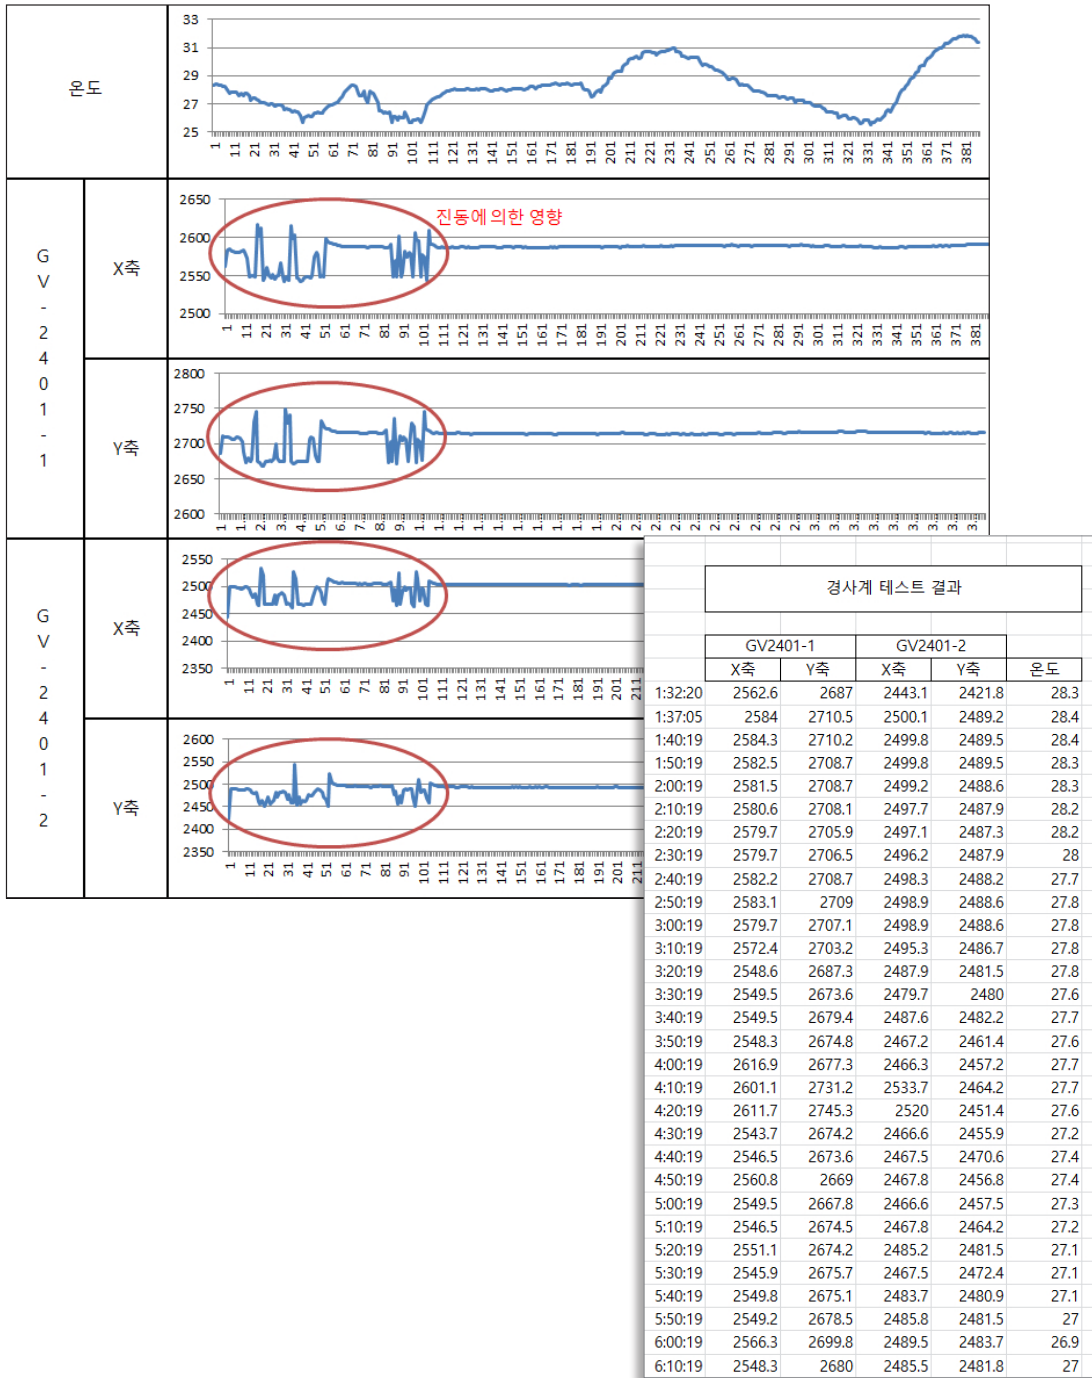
온도

33
31
29
27
25

1 11 21 31 41 51 61 71 81 91 101 111 121 131 141 151 161 171 181 191 201 211 221 231 241 251 261 271 281 291 301 311 321 331 341 351 361 371 381

GV-2401-1

X축

2650
2600
2550
2500

진동에 의한 영향

1 11 21 31 41 51 61 71 81 91 101 111 121 131 141 151 161 171 181 191 201 211 221 231 241 251 261 271 281 291 301 311 321 331 341 351 361 371 381

Y축

2800
2750
2700
2650
2600

GV-2401-2

X축

2550
2500
2450
2400
2350

1 11 21 31 41 51 61 71 81 91 101 111 121 131 141 151 161 171 181 191 201 211

Y축

2600
2550
2500
2450
2400
2350

1 11 21 31 41 51 61 71 81 91 101 111 121 131 141 151 161 171 181 191 201 211

경사계 테스트 결과

| | GV2401-1 | | GV2401-2 | | |
|---|---|---|---|---|---|
| | X축 | Y축 | X축 | Y축 | 온도 |
| 1:32:20 | 2562.6 | 2687 | 2443.1 | 2421.8 | 28.3 |
| 1:37:05 | 2584 | 2710.5 | 2500.1 | 2489.2 | 28.4 |
| 1:40:19 | 2584.3 | 2710.2 | 2499.8 | 2489.5 | 28.4 |
| 1:50:19 | 2582.5 | 2708.7 | 2499.8 | 2489.5 | 28.3 |
| 2:00:19 | 2581.5 | 2708.7 | 2499.2 | 2488.6 | 28.3 |
| 2:10:19 | 2580.6 | 2708.1 | 2497.7 | 2487.9 | 28.2 |
| 2:20:19 | 2579.7 | 2705.9 | 2497.1 | 2487.3 | 28.2 |
| 2:30:19 | 2579.7 | 2706.5 | 2496.2 | 2487.9 | 28 |
| 2:40:19 | 2582.2 | 2708.7 | 2498.3 | 2488.2 | 27.7 |
| 2:50:19 | 2583.1 | 2709 | 2498.9 | 2488.6 | 27.8 |
| 3:00:19 | 2579.7 | 2707.1 | 2498.9 | 2488.6 | 27.8 |
| 3:10:19 | 2572.4 | 2703.2 | 2495.3 | 2486.7 | 27.8 |
| 3:20:19 | 2548.6 | 2687.3 | 2487.9 | 2481.5 | 27.8 |
| 3:30:19 | 2549.5 | 2673.6 | 2479.7 | 2480 | 27.6 |
| 3:40:19 | 2549.5 | 2679.4 | 2487.6 | 2482.2 | 27.7 |
| 3:50:19 | 2548.3 | 2674.8 | 2467.2 | 2461.4 | 27.6 |
| 4:00:19 | 2616.9 | 2677.3 | 2466.3 | 2457.2 | 27.7 |
| 4:10:19 | 2601.1 | 2731.2 | 2533.7 | 2464.2 | 27.7 |
| 4:20:19 | 2611.7 | 2745.3 | 2520 | 2451.4 | 27.6 |
| 4:30:19 | 2543.7 | 2674.2 | 2466.6 | 2455.9 | 27.2 |
| 4:40:19 | 2546.5 | 2673.6 | 2467.5 | 2470.6 | 27.4 |
| 4:50:19 | 2560.8 | 2669 | 2467.8 | 2456.8 | 27.4 |
| 5:00:19 | 2549.5 | 2667.8 | 2466.6 | 2457.5 | 27.3 |
| 5:10:19 | 2546.5 | 2674.5 | 2467.8 | 2464.2 | 27.2 |
| 5:20:19 | 2551.1 | 2674.2 | 2485.2 | 2481.5 | 27.1 |
| 5:30:19 | 2545.9 | 2675.7 | 2467.5 | 2472.4 | 27.1 |
| 5:40:19 | 2549.8 | 2675.1 | 2483.7 | 2480.9 | 27.1 |
| 5:50:19 | 2549.2 | 2678.5 | 2485.8 | 2481.5 | 27 |
| 6:00:19 | 2566.3 | 2699.8 | 2489.5 | 2483.7 | 26.9 |
| 6:10:19 | 2548.3 | 2680 | 2485.5 | 2481.8 | 27 |